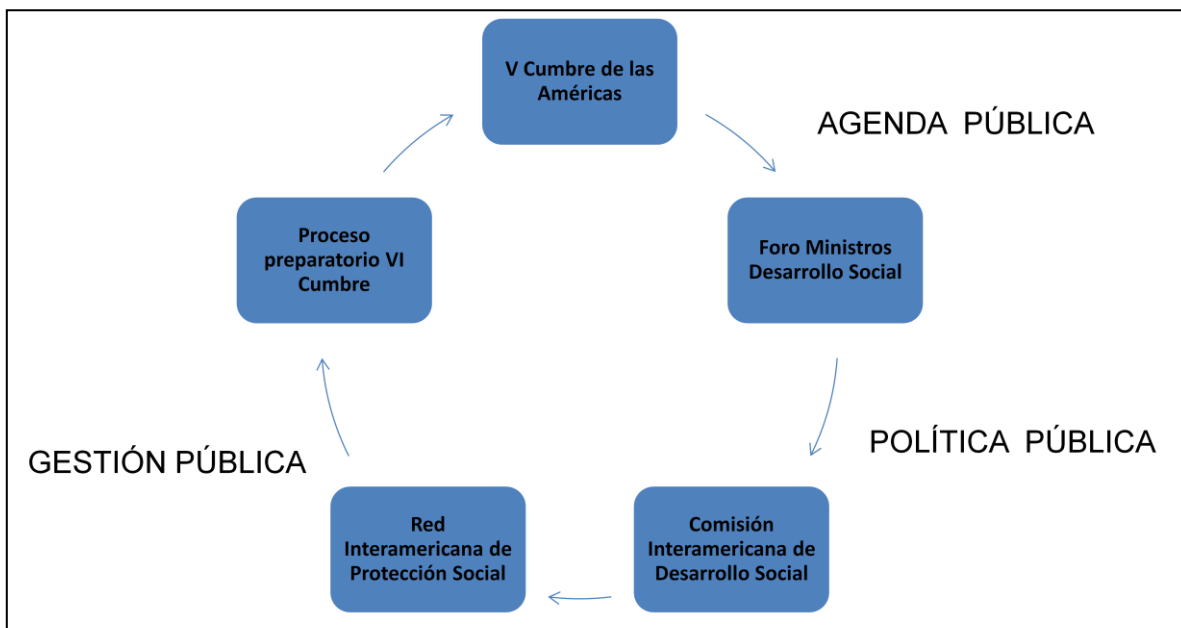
V Cumbre de las Américas

AGENDA PÚBLICA

Foro Ministros Desarrollo Social

POLÍTICA PÚBLICA

Comisión Interamericana de Desarrollo Social

Red Interamericana de Protección Social

GESTIÓN PÚBLICA

Proceso preparatorio VI Cumbre